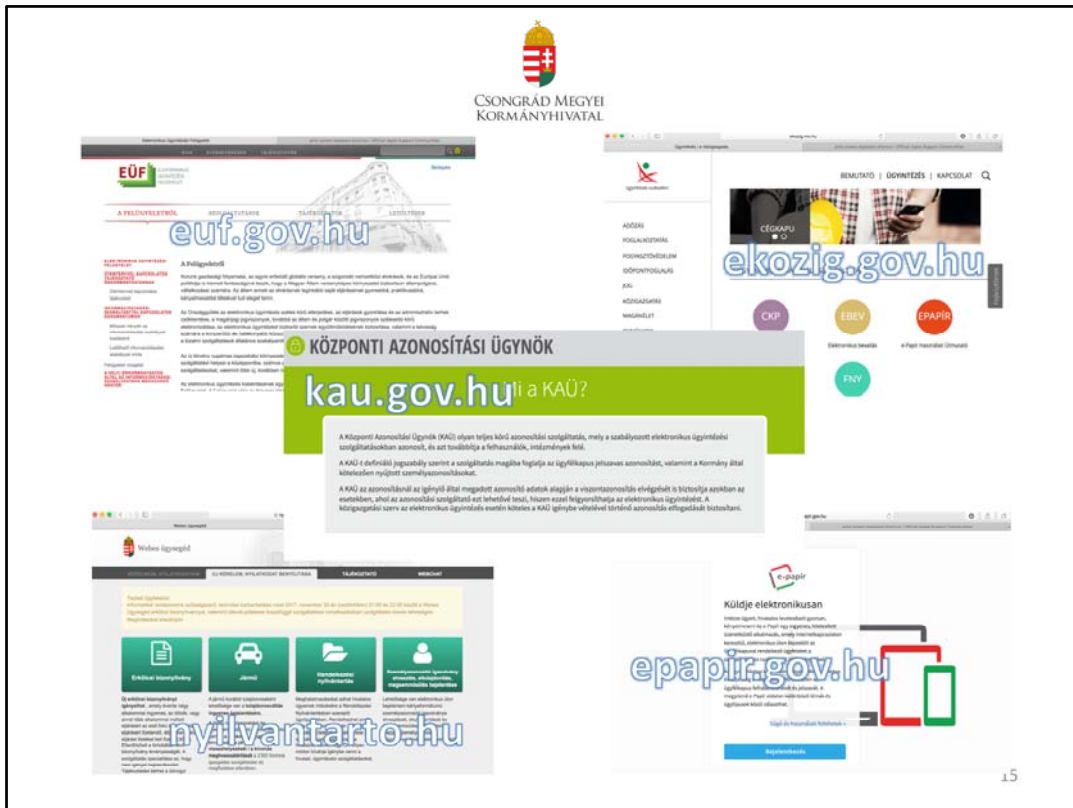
CSONGRÁD MEGYEI KORMÁNYHIVATAL

EÜF

A FELÜGYELETRŐL

euf.gov.hu

A Felügyeletről

BEMUTATÓ | ÜGYINTÉZÉS | KAPCSOLAT

CÉGKAPU

ADÓZÁS

FOGLALKOZTATÁS

IDŐPONTFOGLALÁS

JOG

KÖZIGAZGATÁS

ekozig.gov.hu

CKP

EBEV

EPAPÍR

Elektronikus bevallás

E-Papír használat Útmutató

FNY

KÖZPONTI AZONOSÍTÁSI ÜGYNÖK

kau.gov.hu

li a KAÜ?

A Központi Azonosítási Ügynök (KAÜ) olyan teljes körű azonosítási szolgáltatás, mely a szabályozott elektronikus ügyintézési szolgáltatásokban azonosít, és azt továbbítja a felhasználók, intézmények felé.

A KAÜ-t definiáló jogszabály szerint a szolgáltatás magába foglalja az ügyfélkapus jelszavas azonosítást, valamint a Kormány által kötelezően nyújtott személyazonosításokat.

A KAÜ az azonosításnál az igénylő által megadott azonosító adatok alapján a viszontazonosítás elvégzését is biztosítja azokban az esetekben, ahol az azonosítási szolgáltató ezt lehetővé teszi, hiszen ezzel felgyorsíthatja az elektronikus ügyintézést. A közigazgatási szerv az elektronikus ügyintézés esetén köteles a KAÜ igénybe vételével történő azonosítás elfogadását biztosítani.

Webes ügysegéd

TÁJÉKOZTATÓ

WEBCHAT

Erkölcsi bizonyítvány

Jármű

Hendelkezési nyilvántartás

nyilvantarto.hu

e-papír

Küldje elektronikusan

epapir.gov.hu

Bejelentkezés

15